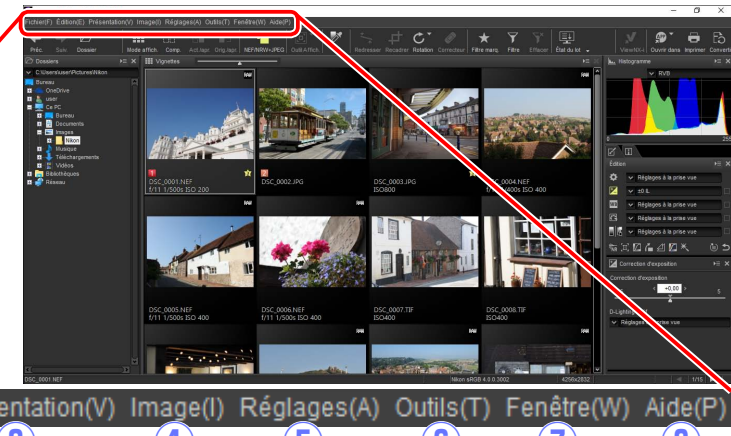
Fichier(F) Édition(E) Présentation(V) Image(I) Réglages(A) Outils(T) Fenêtre(W) Aide(P)

Préc. Suiv. Dossier Mode affich. Comp. Act.tepr. Orig.tepr. NEF/NRW+JPEG Outil Affich. Redresser Recadrer Rotation Correcteur Filtre marq. Filtre Effacer État du lot ViewNX-i Ouvrir dans Imprimer Converti

Dossiers
C:\Users\user\Pictures\Nikon
Bureau
OneDrive
user
Ce PC
Bureau
Documents
Images
Nikon
Musique
Téléchargements
Vidéos
Bibliothèques
Réseau

Vignettes

DSC_0001.NEF
f/11 1/500s ISO 200

DSC_0002.JPG

DSC_0003.JPG
ISO800

DSC_0004.NEF
f/11 1/400s ISO 400

DSC_0005.NEF
f/11 1/500s ISO 400

DSC_0006.NEF
f/11 1/500s ISO 400

DSC_0007.TIF
ISO400

DSC_0008.TIF
ISO400

Histogramme
RVB

Édition
Réglages à la prise vue
±0 IL
Réglages à la prise vue
Réglages à la prise vue
Réglages à la prise vue
Réglages à la prise vue

Correction d'exposition
Correction d'exposition
+0.00
-5 5
D-Lighting
Réglages à la prise vue

DSC_0001.NEF
Nikon sRGB 4.0.0.3002
4256x2832
1/15

entation(V) Image(I) Réglages(A) Outils(T) Fenêtre(W) Aide(P)